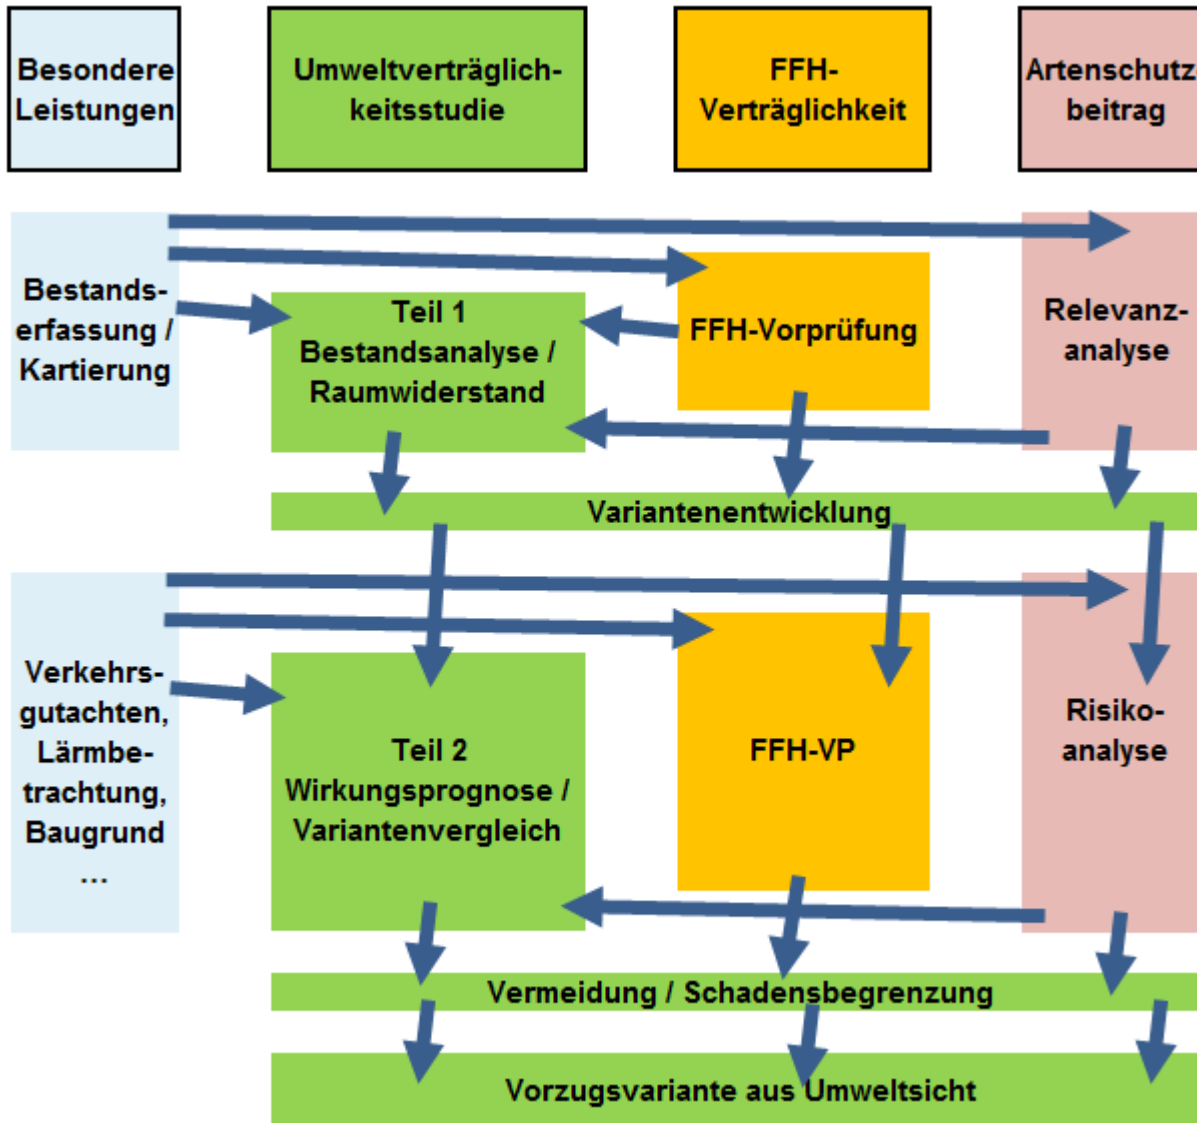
Besondere Leistungen

Umweltverträglichkeitsstudie

FFH-Verträglichkeit

Artenschutzbeitrag

Bestandserfassung / Kartierung

Teil 1 Bestandsanalyse / Raumwiderstand

FFH-Vorprüfung

Relevanzanalyse

Variantenentwicklung

Verkehrsgutachten, Lärmbetrachtung, Baugrund ...

Teil 2 Wirkungsprognose / Variantenvergleich

FFH-VP

Risikoanalyse

Vermeidung / Schadensbegrenzung

Vorzugsvariante aus Umweltsicht